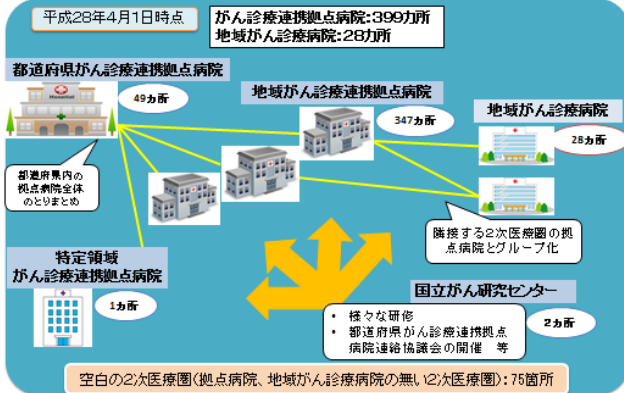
平成28年4月1日時点

がん診療連携拠点病院:399カ所
地域がん診療病院:28カ所

都道府県がん診療連携拠点病院

49カ所

都道府県内の拠点病院全体のとりまとめ

地域がん診療連携拠点病院

347カ所

地域がん診療病院

28カ所

隣接する2次医療圏の拠点病院とグループ化

特定領域
がん診療連携拠点病院

1カ所

国立がん研究センター

• 様々な研修
• 都道府県がん診療連携拠点病院連絡協議会の開催　等

2カ所

空白の2次医療圏(拠点病院、地域がん診療病院の無い2次医療圏):75箇所